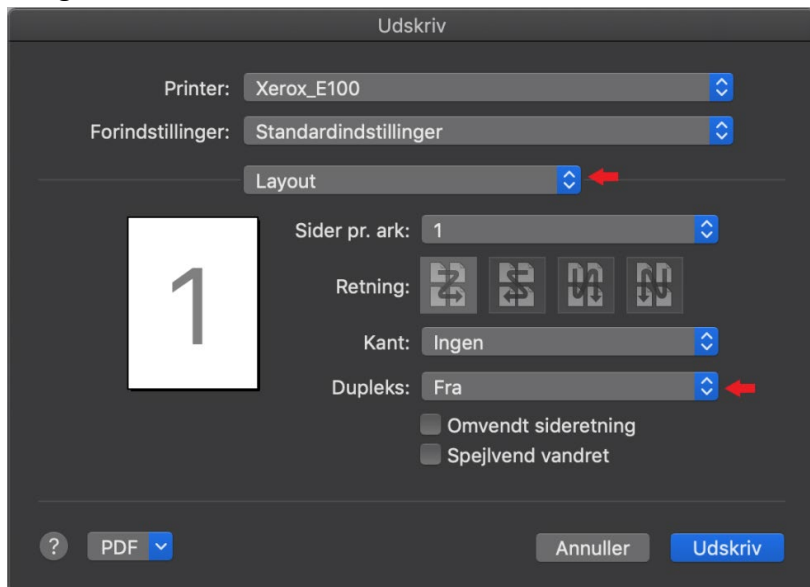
Udskriv

Printer: Xerox_E100

Forindstillinger: Standardindstillinger

Layout

1

Sider pr. ark: 1

Retning:

Kant: Ingen

Dupleks: Fra

Omvendt sideretning

Spejlvend vandret

?

PDF

Annuller

Udskriv